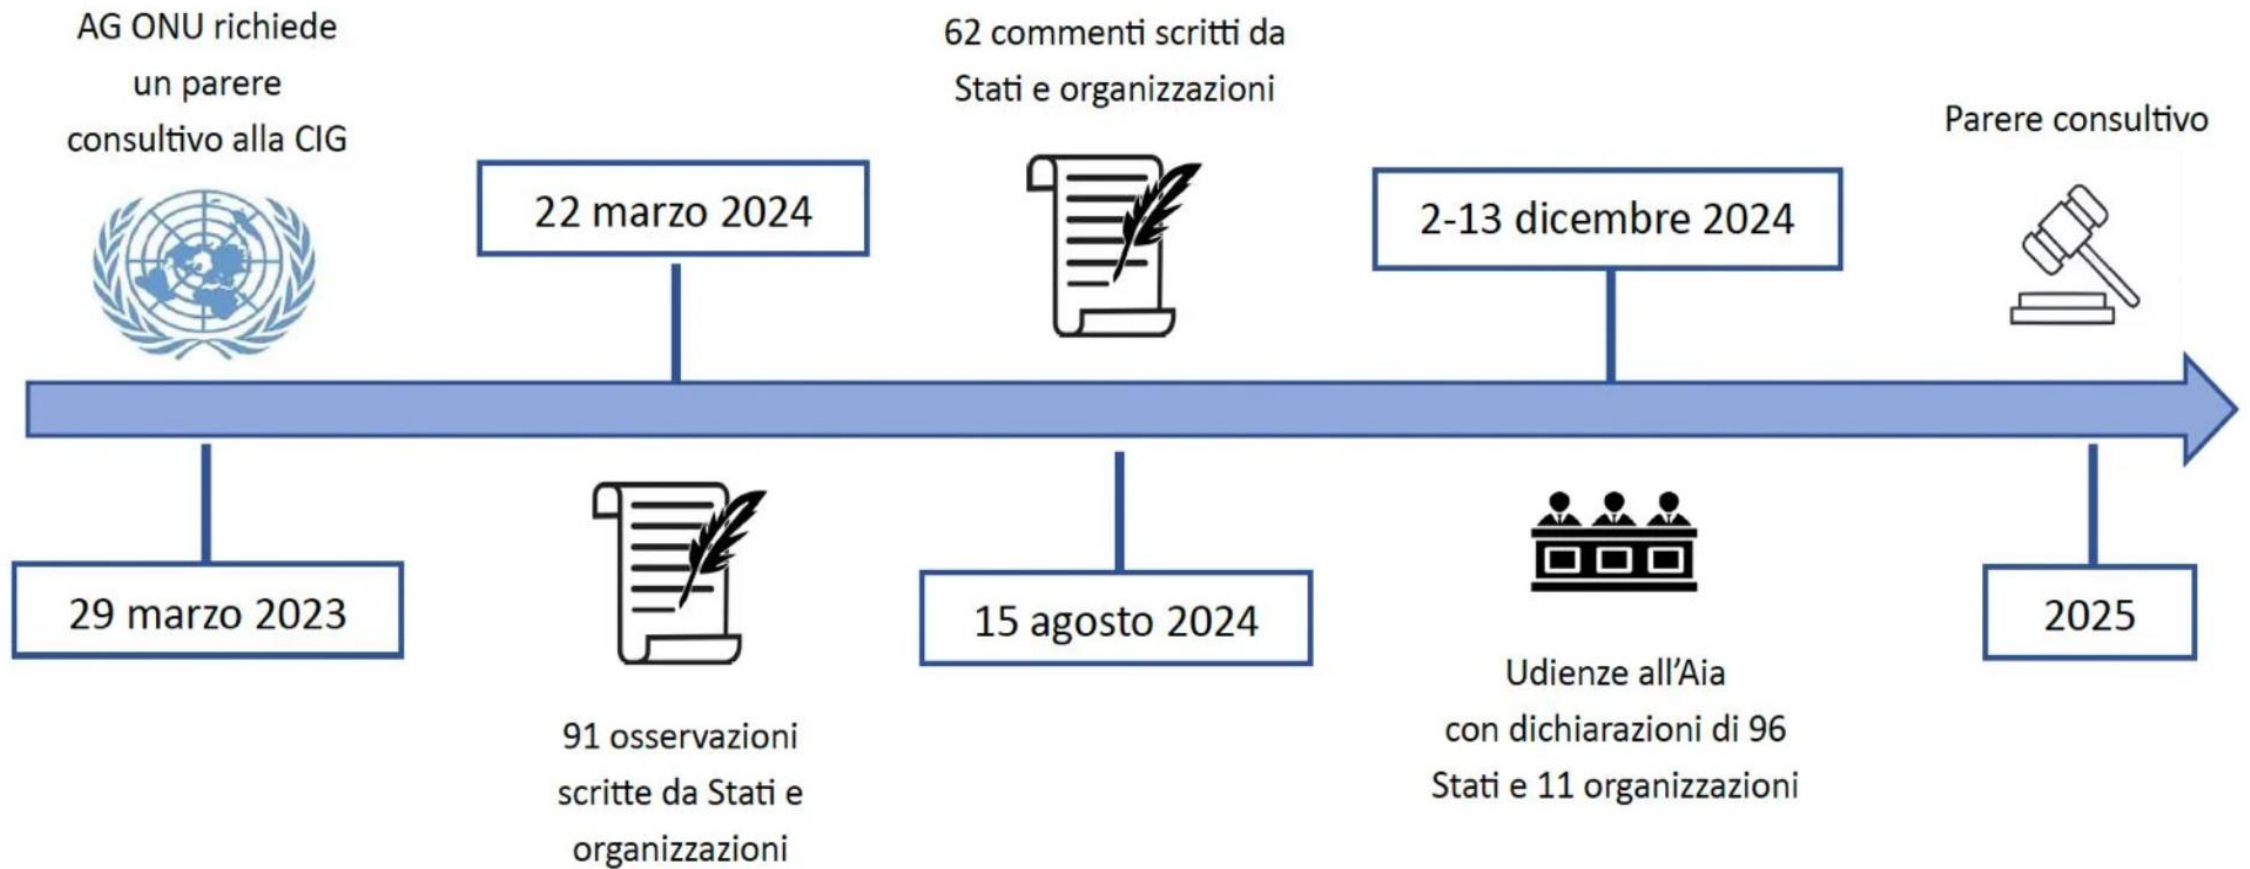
AG ONU richiede un parere consultivo alla CIG

29 marzo 2023

22 marzo 2024

91 osservazioni scritte da Stati e organizzazioni

62 commenti scritti da Stati e organizzazioni

15 agosto 2024

2-13 dicembre 2024

Udienze all'Aia con dichiarazioni di 96 Stati e 11 organizzazioni

Parere consultivo

2025